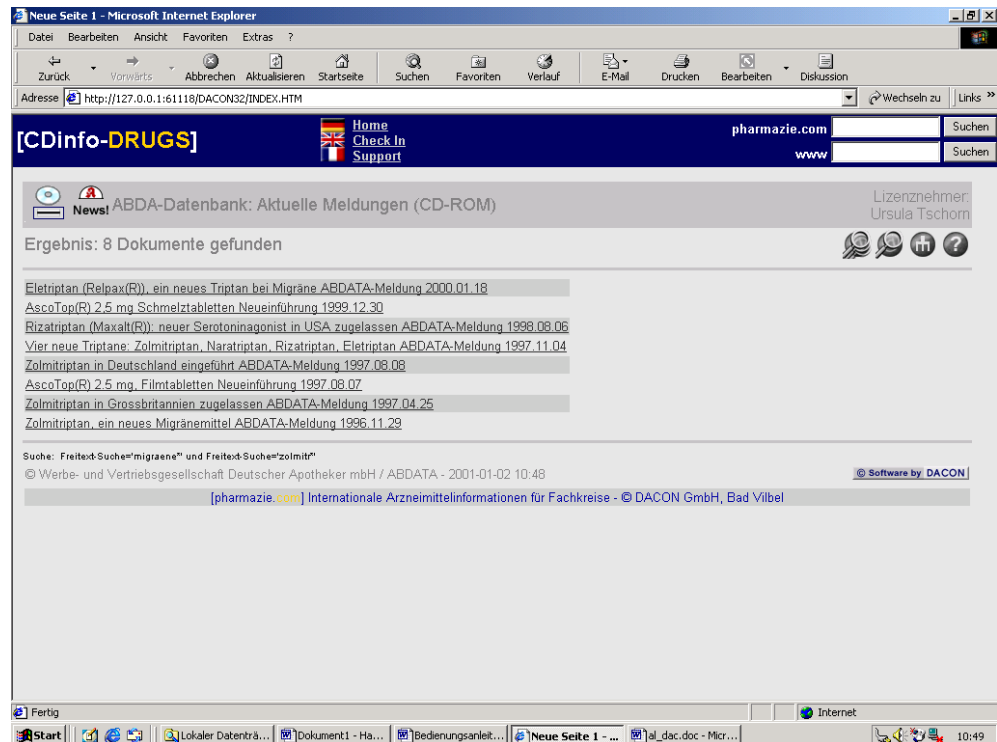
Neue Seite 1 - Microsoft Internet Explorer

Datei Bearbeiten Ansicht Favoriten Extras ?

Zurück Vorwärts Abbrechen Aktualisieren Startseite Suchen Favoriten Verlauf E-Mail Drucken Bearbeiten Diskussion

Adresse http://127.0.0.1:61118/DACON32/INDEX.HTM Wechseln zu Links »

[CDinfo-DRUGS]

Home
Check In
Support

pharmazie.com Suchen
www Suchen

News! ABDA-Datenbank: Aktuelle Meldungen (CD-ROM)

Lizenznehmer:
Ursula Tschorn

Ergebnis: 8 Dokumente gefunden

Eletriptan (Relpax(R)), ein neues Triptan bei Migräne ABDATA-Meldung 2000.01.18
AscoTop(R) 2,5 mg Schmelztabletten Neueinführung 1999.12.30
Rizatriptan (Maxalt(R)): neuer Serotoninagonist in USA zugelassen ABDATA-Meldung 1998.08.06
Vier neue Triptane: Zolmitriptan, Naratriptan, Rizatriptan, Eletriptan ABDATA-Meldung 1997.11.04
Zolmitriptan in Deutschland eingeführt ABDATA-Meldung 1997.08.08
AscoTop(R) 2,5 mg, Filmtabletten Neueinführung 1997.08.07
Zolmitriptan in Grossbritannien zugelassen ABDATA-Meldung 1997.04.25
Zolmitriptan, ein neues Migränemittel ABDATA-Meldung 1996.11.29

Suche: Freitext-Suche="migraene*" und Freitext-Suche="zolmitr*"

© Werbe- und Vertriebsgesellschaft Deutscher Apotheker mbH / ABDATA - 2001-01-02 10:48

© Software by DACON

[pharmazie.com] Internationale Arzneimittelinformationen für Fachkreise - © DACON GmbH, Bad Vilbel

Fertig

Internet

Start Lokaler Datenträ... Dokument1 - Ha... Bedienungsanleit... Neue Seite 1 - ... al_dac.doc - Micr... 10:49